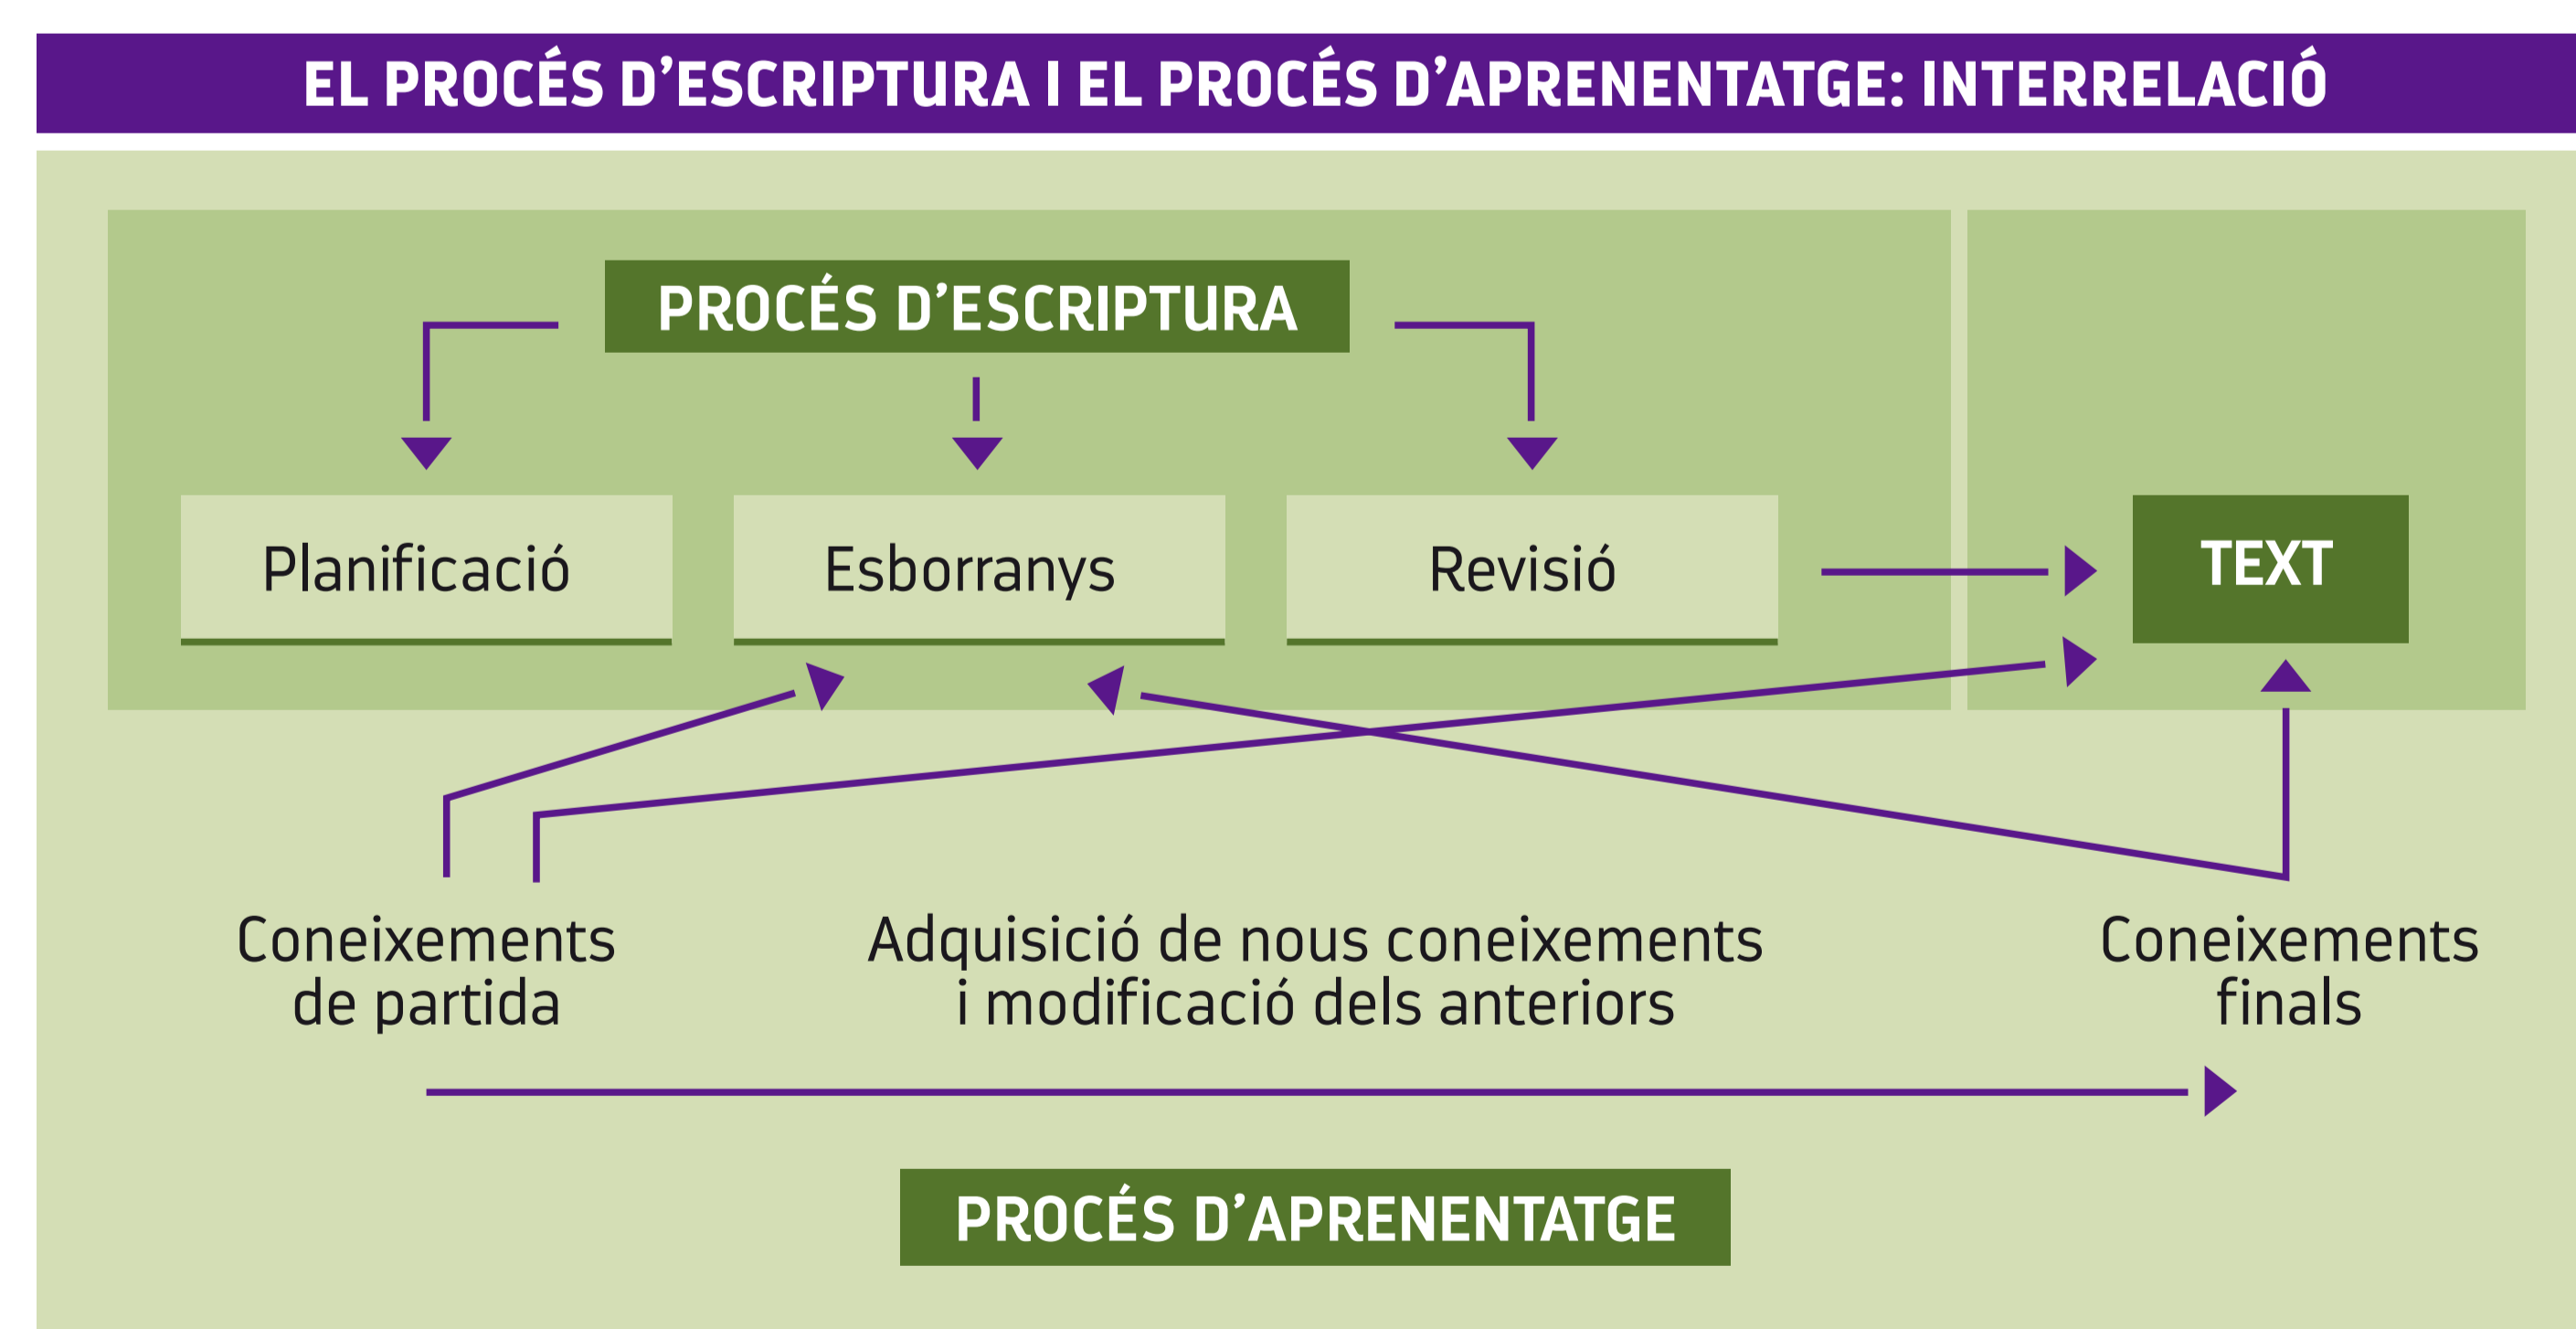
EL PROCÉS D’ESCRIPTURA I EL PROCÉS D’APRENENTATGE: INTERRELACIÓ

PROCÉS D’ESCRIPTURA

Planificació

Esborranys

Revisió

TEXT

Coneixements de partida

Adquisició de nous coneixements i modificació dels anteriors

Coneixements finals

PROCÉS D’APRENENTATGE